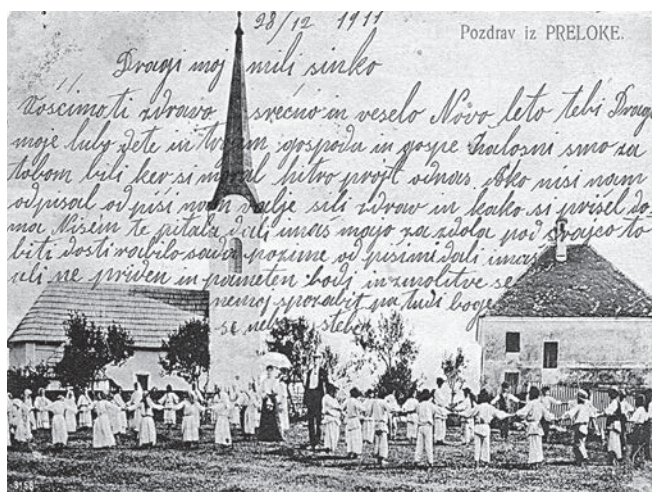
28/12 1911

Pozdrav iz PRELOKE.

Dragi moj mili sinko

Voscimo ti zdravo srečno in veselo Novo leto tebi Dragi moje luby dete in tvojim gospoda in gospe Žalostni smo za tobom bili ker si moral hitro projt odnas Ako nisi nam odpisal od nisi nam valje siti zdrav in kako si prišel doma Nisem te pitala doli imaš mogo na zdolo pod Srajco to biti dosti robilo sam pozime od pisimi doli imaš veli ne priven in pameten bodi in zmolitve se nemoj sporabit na tudi boga se nebo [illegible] stebom

3155